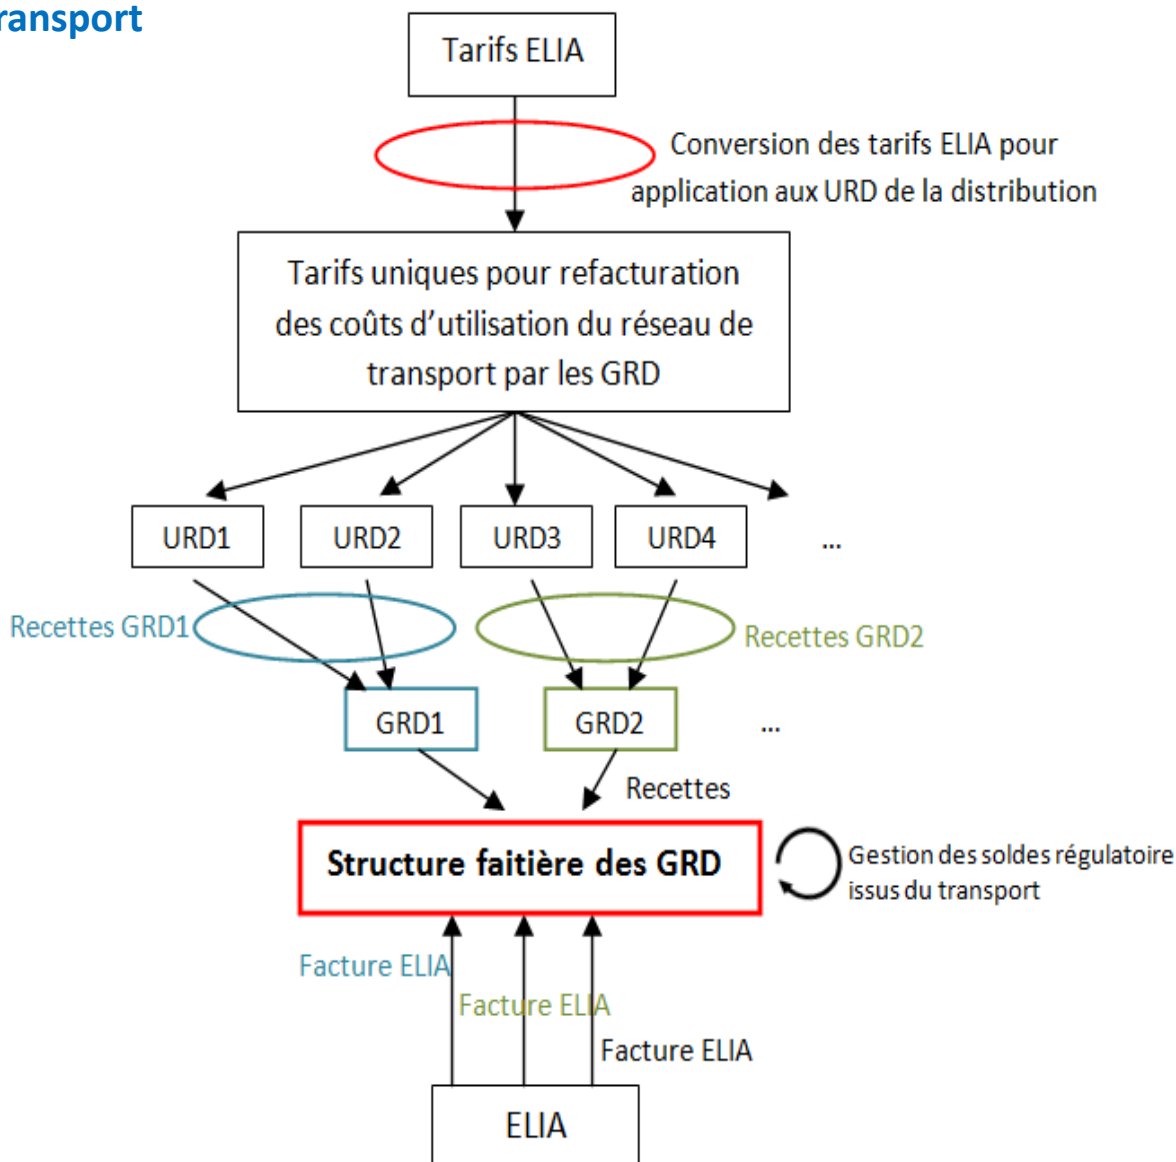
ransport

Tarifs ELIA

Conversion des tarifs ELIA pour application aux URD de la distribution

Tarifs uniques pour refacturation des coûts d'utilisation du réseau de transport par les GRD

URD1
URD2
URD3
URD4
...

Recettes GRD1
Recettes GRD2

GRD1
GRD2
...

Recettes

Structure faitière des GRD

Gestion des soldes régulatoire issus du transport

Facture ELIA
Facture ELIA
Facture ELIA

ELIA